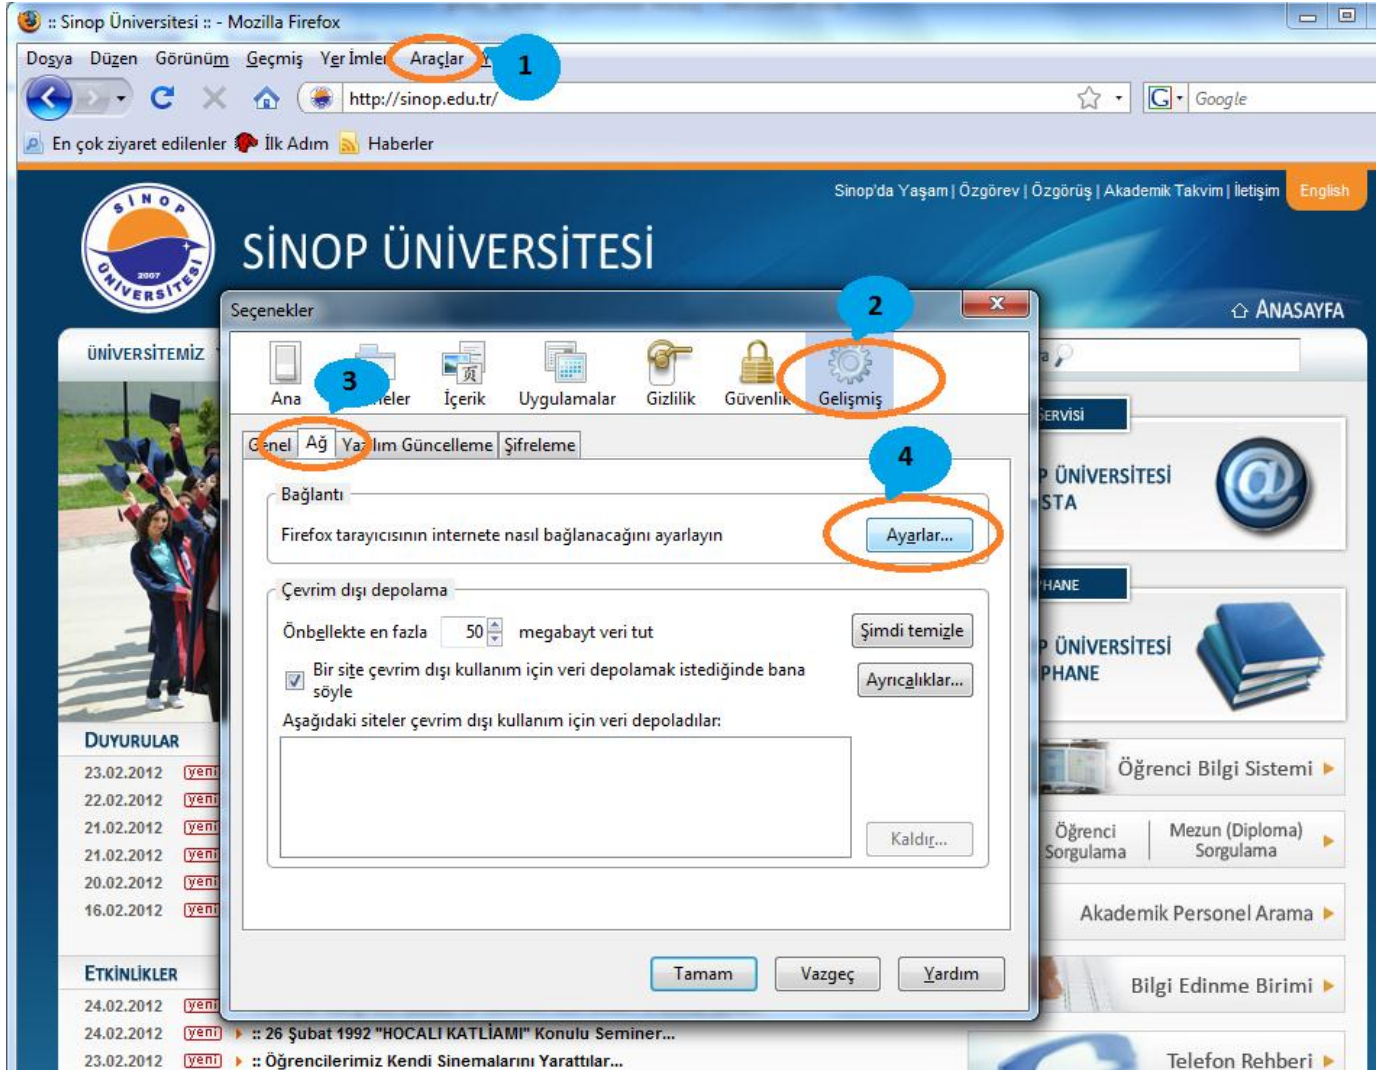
:: Sinop Üniversitesi :: - Mozilla Firefox

Dosya Düzen Görünüm Geçmiş Yer İmleri Araçlar Y 1

http://sinop.edu.tr/

Google

En çok ziyaret edilenler İlk Adım Haberler

Sinop'da Yaşam | Özgörev | Özgörüş | Akademik Takvim | İletişim English

SİNOP 2007 ÜNİVERSİTESİ

SİNOP ÜNİVERSİTESİ

ANASAYFA

ÜNİVERSİTEMİZ

Seçenekler

2

Ana 3 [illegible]leler İçerik Uygulamalar Gizlilik Güvenlik Gelişmiş

G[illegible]nel Ağ Ya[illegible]lım Güncelleme Şifreleme

4

Bağlantı

Firefox tarayıcısının internete nasıl bağlanacağını ayarlayın

Ayarlar...

Çevrim dışı depolama

Önbellekte en fazla 50 megabayt veri tut

Şimdi temizle

Bir site çevrim dışı kullanım için veri depolamak istediğinde bana söyle

Ayrıcalıklar...

Aşağıdaki siteler çevrim dışı kullanım için veri depoladılar:

Kaldır...

Tamam Vazgeç Yardım

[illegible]ERVİSİ

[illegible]P ÜNİVERSİTESİ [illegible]STA

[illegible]HANE

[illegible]P ÜNİVERSİTESİ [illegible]PHANE

Öğrenci Bilgi Sistemi

Öğrenci Sorgulama

Mezun (Diploma) Sorgulama

Akademik Personel Arama

Bilgi Edinme Birimi

Telefon Rehberi

DUYURULAR

23.02.2012 yeni
22.02.2012 yeni
21.02.2012 yeni
21.02.2012 yeni
20.02.2012 yeni
16.02.2012 yeni

ETKİNLİKLER

24.02.2012 yeni
24.02.2012 yeni :: 26 Şubat 1992 "HOCALI KATLİAMI" Konulu Seminer...
23.02.2012 yeni :: Öğrencilerimiz Kendi Sinemalarını Yarattılar...